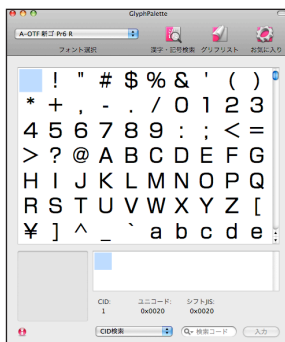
GlyphPalette

A-OTF 新ゴ Pr6 R

フォント選択

漢字・記号検索 グリフリスト お気に入り

! " # $ % & ' ( )
* + , - . / 0 1 2 3
4 5 6 7 8 9 : ; < =
> ? @ A B C D E F G
H I J K L M N O P Q
R S T U V W X Y Z [
¥ ] ^ _ ` a b c d e

CID: 1
ユニコード: 0x0020
シフトJIS: 0x0020

CID検索
検索コード
入力